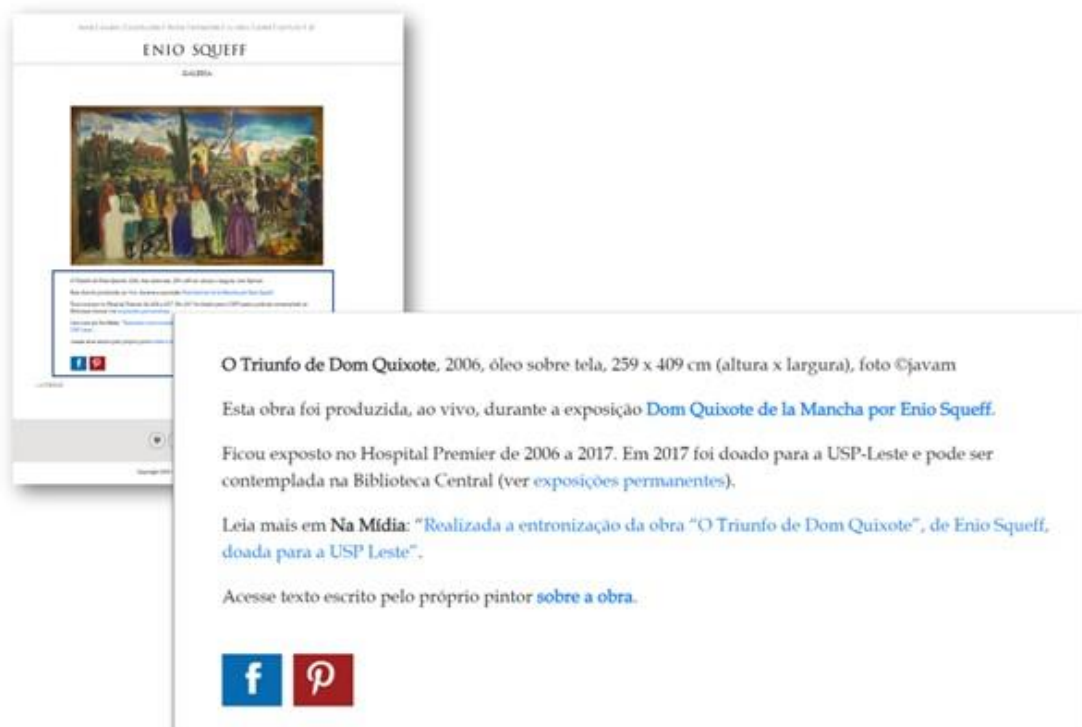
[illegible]

ENIO SQUEFF

GALERIA

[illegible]

O Triunfo de Dom Quixote, 2006, óleo sobre tela, 259 x 409 cm (altura x largura), foto ©javam

Esta obra foi produzida, ao vivo, durante a exposição Dom Quixote de la Mancha por Enio Squeff.

Ficou exposto no Hospital Premier de 2006 a 2017. Em 2017 foi doado para a USP-Leste e pode ser contemplada na Biblioteca Central (ver exposições permanentes).

Leia mais em Na Mídia: "Realizada a entronização da obra "O Triunfo de Dom Quixote", de Enio Squeff, doada para a USP Leste".

Acesse texto escrito pelo próprio pintor sobre a obra.

f

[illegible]